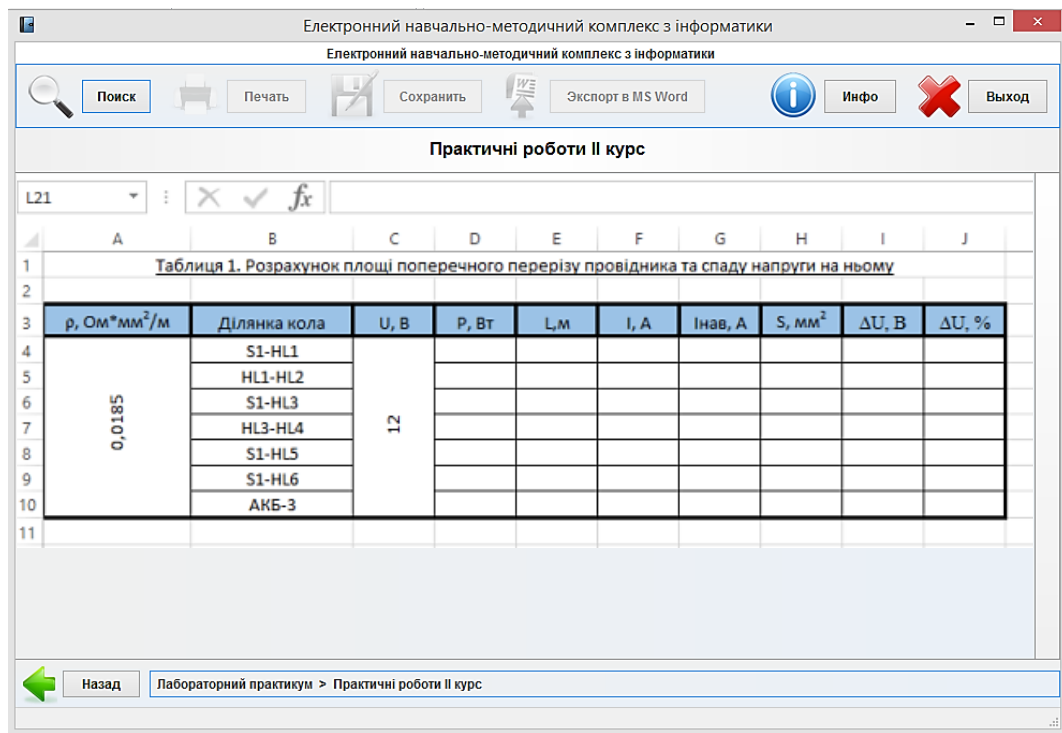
Електронний навчально-методичний комплекс з інформатики

Електронний навчально-методичний комплекс з інформатики

Поиск | Печать | Сохранить | Экспорт в MS Word | Инфо | Выход

Практичні роботи ІІ курс

L21

$f_x$

| | A | B | C | D | E | F | G | H | I | J |
|---|---|---|---|---|---|---|---|---|---|---|
| 1 | Таблиця 1. Розрахунок площі поперечного перерізу провідника та спаду напруги на ньому | | | | | | | | | |
| 2 | | | | | | | | | | |
| 3 | ρ, Ом*мм$^2$/м | Ділянка кола | U, B | P, Вт | L,м | I, A | Інав, А | S, мм$^2$ | ΔU, B | ΔU, % |
| 4 | 0,0185 | S1-HL1 | 12 | | | | | | | |
| 5 | | HL1-HL2 | | | | | | | | |
| 6 | | S1-HL3 | | | | | | | | |
| 7 | | HL3-HL4 | | | | | | | | |
| 8 | | S1-HL5 | | | | | | | | |
| 9 | | S1-HL6 | | | | | | | | |
| 10 | | АКБ-3 | | | | | | | | |
| 11 | | | | | | | | | | |

Назад | Лабораторний практикум > Практичні роботи ІІ курс